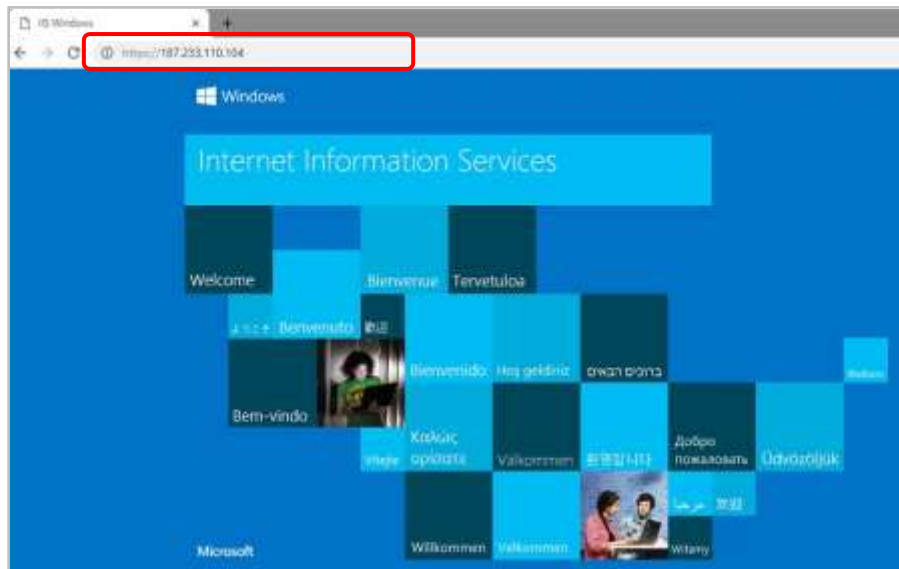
IIS Windows

https://187.233.110.104

Windows

Internet Information Services

Welcome

Bienvenue

Tervetuloa

ようこそ

Benvenuto

歡迎

Bienvenido

Hoş geldiniz

ברוכים הבאים

Welkom

Bem-vindo

Vítejte

Καλώς ορίσατε

Välkommen

환영합니다

Добро пожаловать

Üdvözöljük

مرحبا

欢迎

Willkommen

Velkommen

Witamy

Microsoft